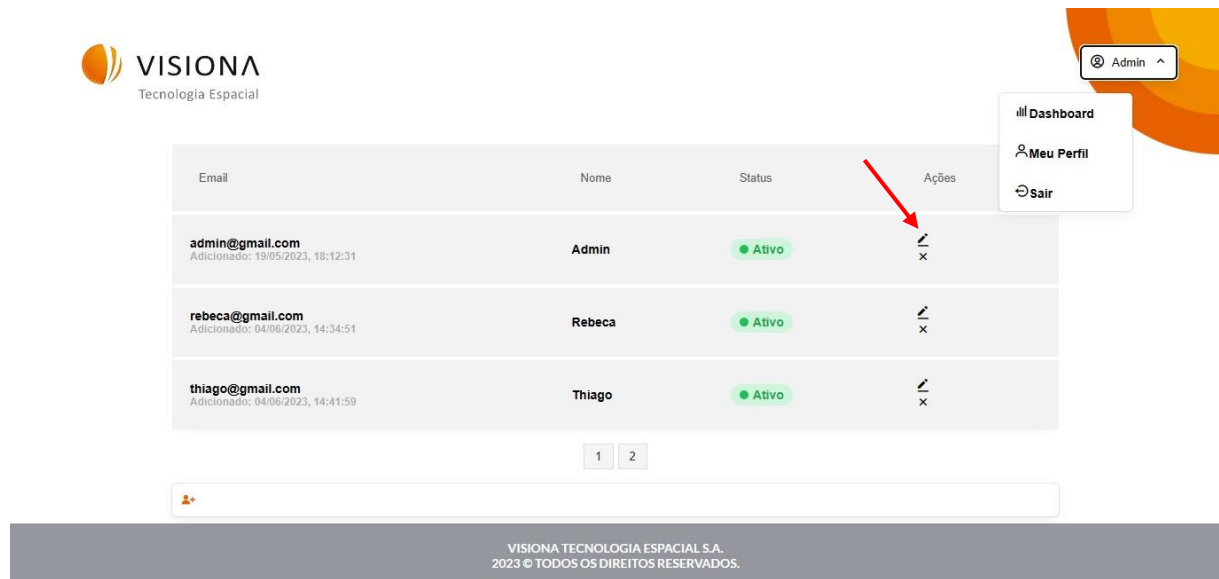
VISIONA
Tecnologia Espacial

Admin

Dashboard
Meu Perfil
Sair

| Email | Nome | Status | Ações |
|---|---|---|---|
| admin@gmail.com Adicionado: 19/05/2023, 18:12:31 | Admin | Ativo | |
| rebeca@gmail.com Adicionado: 04/06/2023, 14:34:51 | Rebeca | Ativo | |
| thiago@gmail.com Adicionado: 04/06/2023, 14:41:59 | Thiago | Ativo | |

1 2

VISIONA TECNOLOGIA ESPACIAL S.A.
2023 © TODOS OS DIREITOS RESERVADOS.